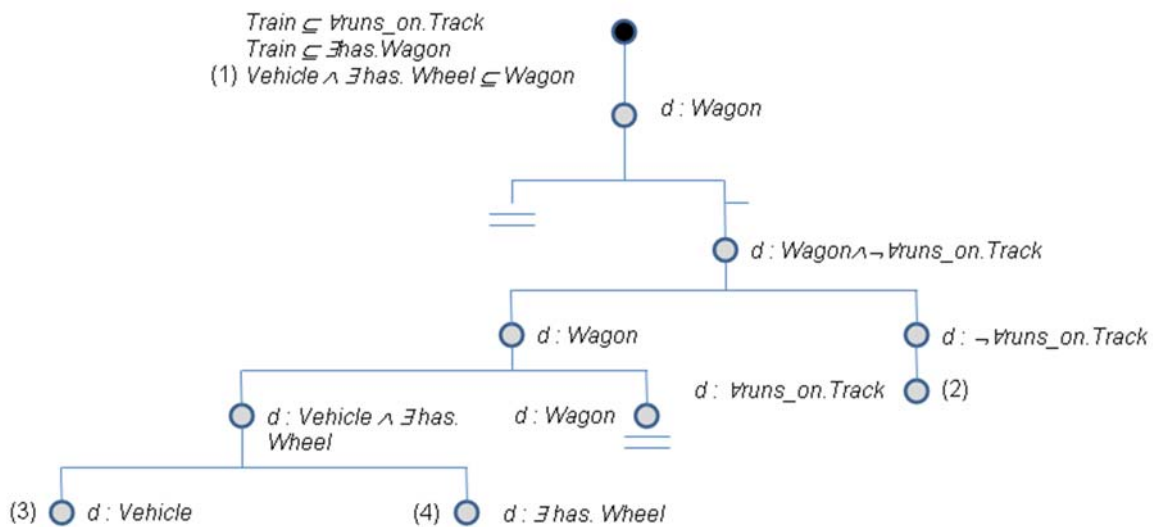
$Train \sqsubseteq \forall runs\_on.Track$
$Train \sqsubseteq \exists has.Wagon$
(1) $Vehicle \wedge \exists has.Wheel \sqsubseteq Wagon$

$d : Wagon$

$d : Wagon \wedge \neg \forall runs\_on.Track$

$d : Wagon$

$d : \neg \forall runs\_on.Track$

$d : \forall runs\_on.Track$ (2)

$d : Vehicle \wedge \exists has.Wheel$

$d : Wagon$

(3) $d : Vehicle$

(4) $d : \exists has.Wheel$